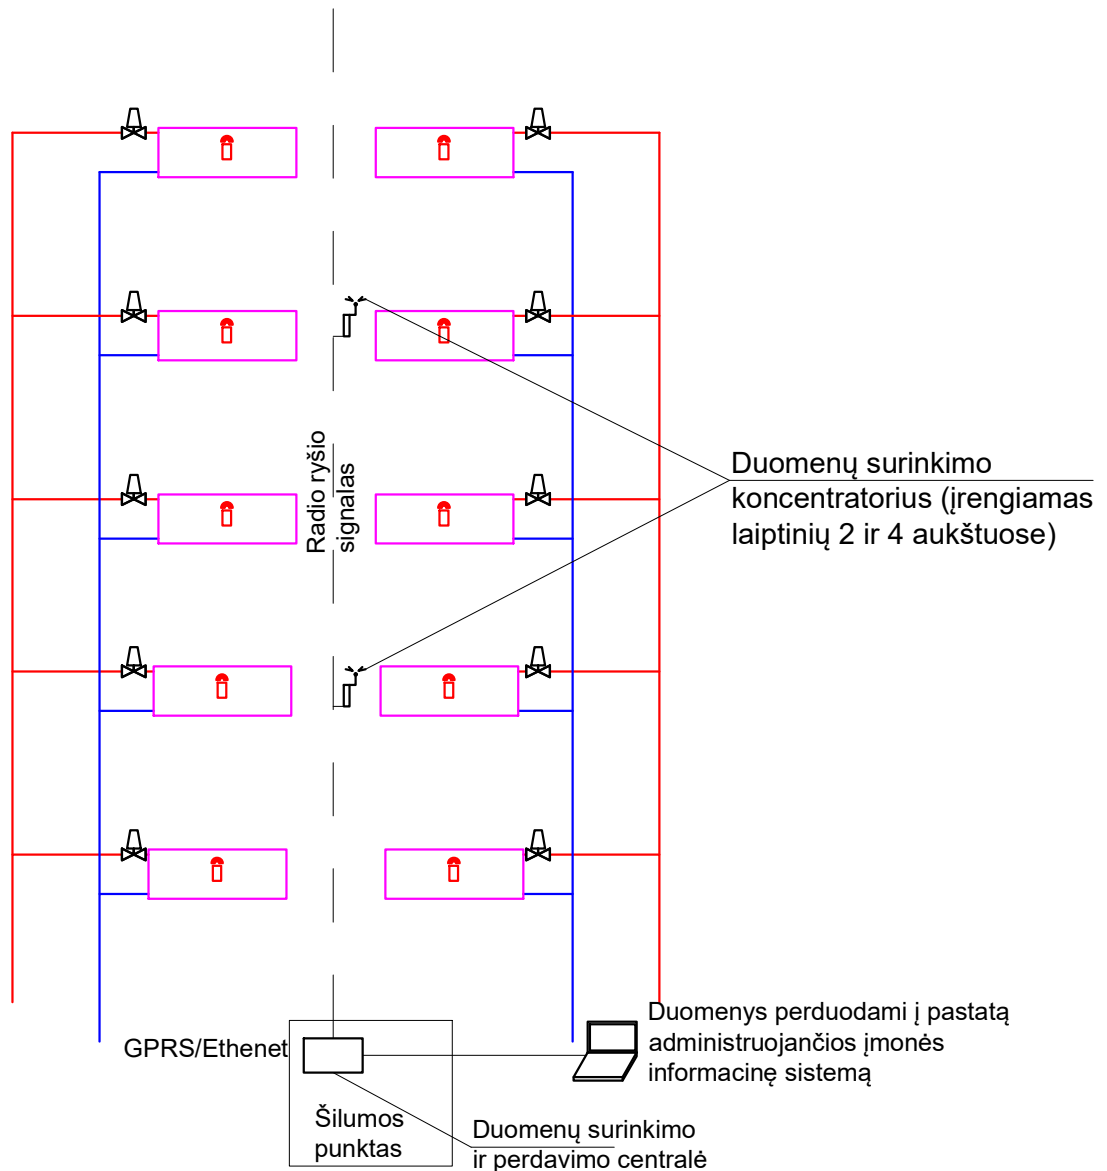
Radio ryšio signalas

Duomenų surinkimo koncentratorius (įrengiamas laiptinių 2 ir 4 aukštuose)

GPRS/Ethenet

Duomenys perduodami į pastatą administruojančios įmonės informacinę sistemą

Šilumos punktas

Duomenų surinkimo ir perdavimo centralė